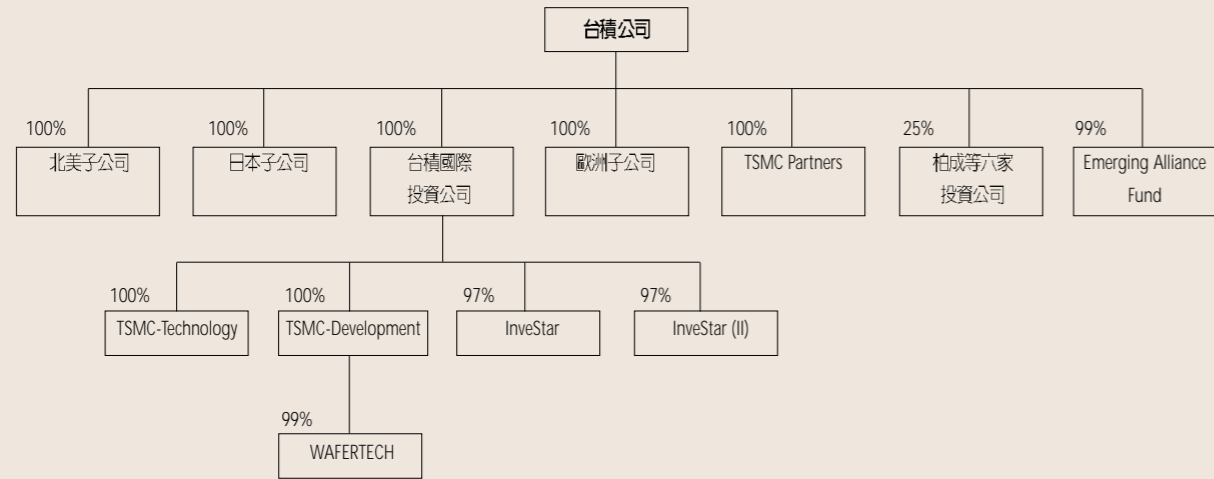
台積公司

100%
北美子公司

100%
日本子公司

100%
台積國際投資公司

100%
歐洲子公司

100%
TSMC Partners

25%
柏成等六家投資公司

99%
Emerging Alliance Fund

100%
TSMC-Technology

100%
TSMC-Development

97%
InveStar

97%
InveStar (II)

99%
WAFERTECH